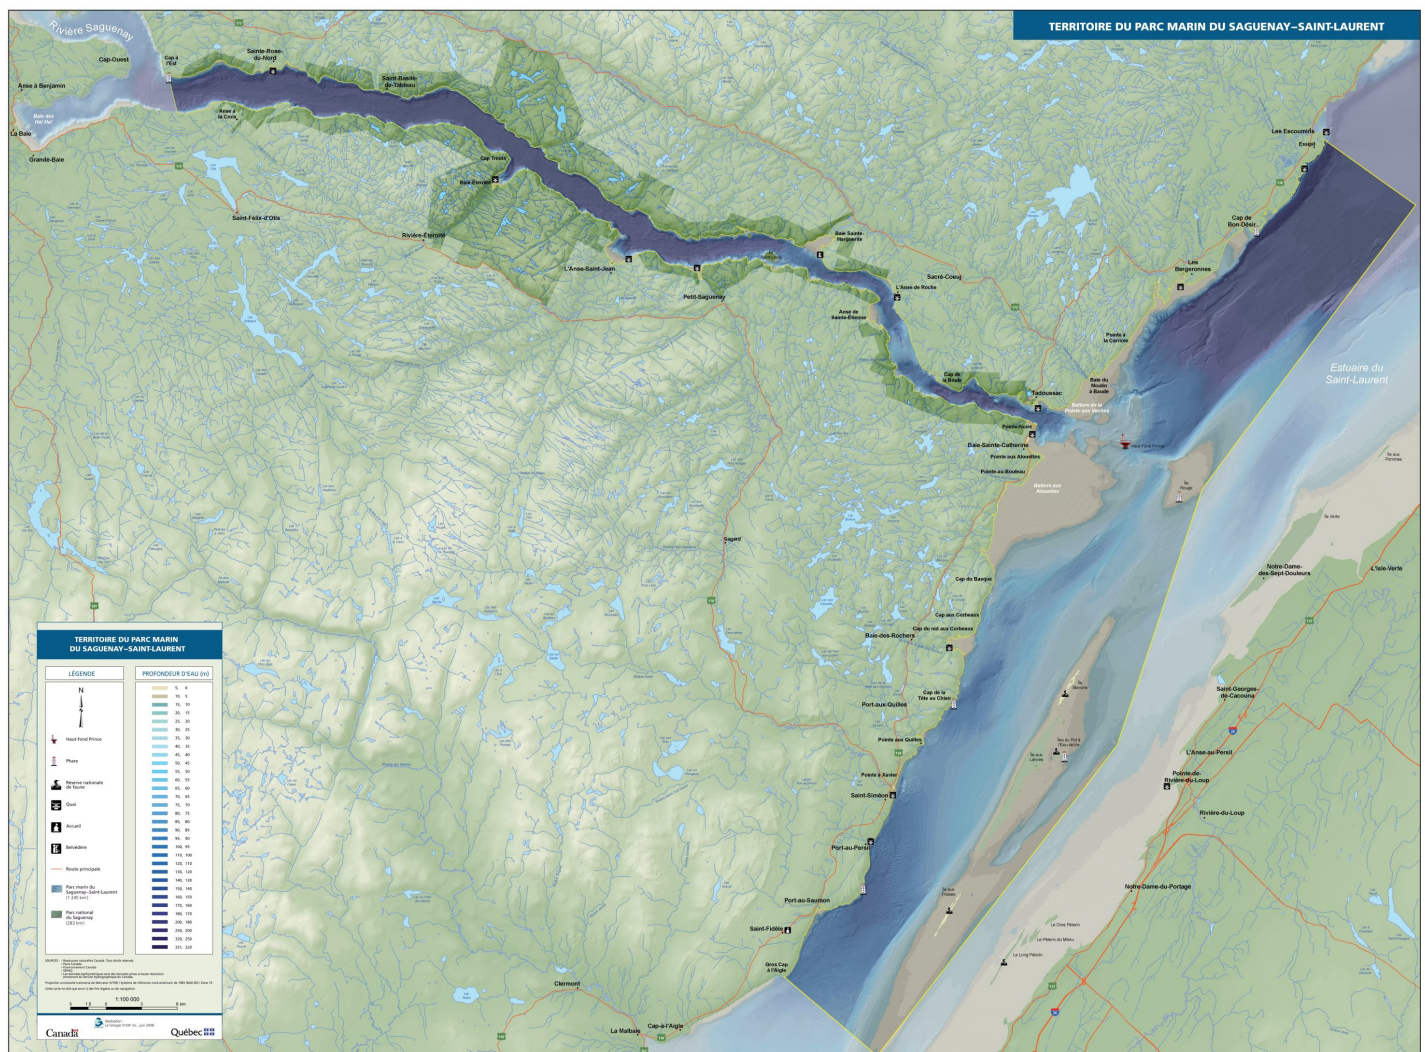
TERRITOIRE DU PARC MARIN DU SAGUENAY–SAINT-LAURENT

Rivière Saguenay

Cap-Ouest

Cap à l'Est

Sainte-Rose-du-Nord

Anse à Benjamin

Baie des Ha! Ha!

La Baie

Grande-Baie

Saint-Basile-de-Tableau

Anse à la Croix

Cap Trinité

Baie-Éternité

Saint-Félix-d'Otis

Rivière-Éternité

L'Anse-Saint-Jean

Petit-Saguenay

Baie Sainte-Marguerite

Sacré-Coeur

L'Anse de Roche

Anse de Sainte-Étienne

Cap de la Boule

Tadoussac

Baie du Moulin à Baude

Batture de la Pointe aux Vaches

Pointe-Noire

Baie-Sainte-Catherine

Pointe aux Alouettes

Pointe-au-Bouleau

Batture aux Alouettes

Haut-fond Prince

Les Escoumins

Essipit

Cap de Bon-Désir

Les Bergeronnes

Pointe à la Carriole

Estuaire du Saint-Laurent

Île Rouge

Île aux Pommes

Île Verte

Notre-Dame-des-Sept-Douleurs

L'Isle-Verte

Sagard

Cap du Basque

Cap aux Corbeaux

Cap du nid aux Corbeaux

Baie-des-Rochers

Cap de la Tête au Chien

Port-aux-Quilles

Pointe aux Quilles

Pointe à Xavier

Saint-Siméon

Port-au-Persil

Port-au-Saumon

Saint-Fidèle

Gros Cap à l'Aigle

Clermont

La Malbaie

Cap-à-l'Aigle

Île Blanche

Île aux Fraises

Île aux Lièvres

Île aux Fraises

Saint-Georges-de-Cacouna

L'Anse-au-Persil

Pointe-de-Rivière-du-Loup

Rivière-du-Loup

Notre-Dame-du-Portage

Le Gros Pèlerin

Le Pèlerin du Milieu

Le Long Pèlerin

TERRITOIRE DU PARC MARIN DU SAGUENAY–SAINT-LAURENT

LÉGENDE

N

Haut-fond Prince

Phare

Réserve nationale de faune

Quai

Accueil

Belvédère

Route principale

Parc marin du Saguenay–Saint-Laurent (1 245 km²)

Parc national du Saguenay (283 km²)

PROFONDEUR D'EAU (m)

| | |
|---|---|
| 5 | 0 |
| 10 | 5 |
| 15 | 10 |
| 20 | 15 |
| 25 | 20 |
| 30 | 25 |
| 35 | 30 |
| 40 | 35 |
| 45 | 40 |
| 50 | 45 |
| 55 | 50 |
| 60 | 55 |
| 65 | 60 |
| 70 | 65 |
| 75 | 70 |
| 80 | 75 |
| 85 | 80 |
| 90 | 85 |
| 95 | 90 |
| 100 | 95 |
| 110 | 100 |
| 120 | 110 |
| 130 | 120 |
| 140 | 130 |
| 150 | 140 |
| 160 | 150 |
| 170 | 160 |
| 180 | 170 |
| 200 | 180 |
| 250 | 200 |
| 320 | 250 |
| 331 | 320 |

SOURCES : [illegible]

1:100 000

0 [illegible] 6 km

Canada

Réalisation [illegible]

Québec